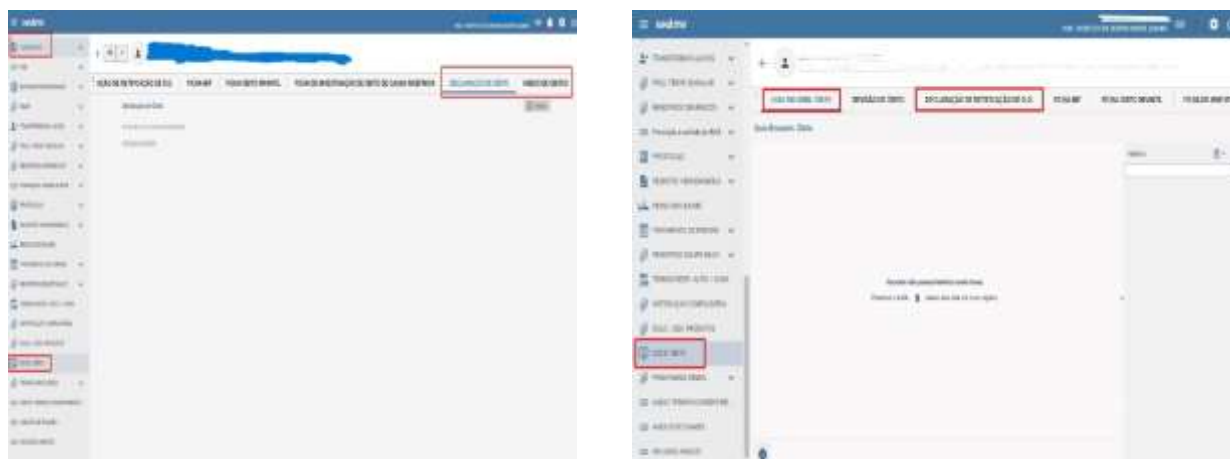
≡ saúde

FICHA DE INVESTIGAÇÃO DE ÓBITO DE CAUSA INDEFINIDA | DECLARAÇÃO DE ÓBITO | VÍNCULO DE ÓBITO

≡ saúde

GUIA DE LIBERAÇÃO | REVISÃO DE ÓBITO | DECLARAÇÃO DE NOTIFICAÇÃO DE D.O. | FICHA MIF | FICHA ÓBITO INFANTIL

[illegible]